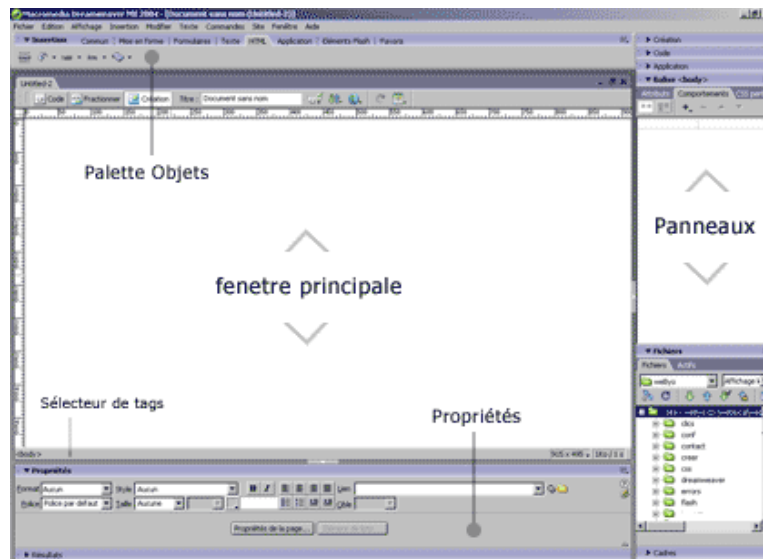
Macromedia Dreamweaver MX 2004 - [Document sans nom (Untitled-2)]
Fichier Edition Affichage Insertion Modifier Texte Commandes Site Fenêtre Aide
▼ Insertion Commun Mise en forme Formulaires Texte HTML Application Eléments Flash Favoris
Untitled-2
Code Fractionner Création Titre : Document sans nom
Palette Objets
fenetre principale
Sélecteur de tags
Propriétés
<body>
▼ Propriétés
Format Aucun Style Aucun
Police Police par défaut Taille Aucune
Lien
Cible
Propriétés de la page... Elément de liste...
▶ Résultats
▶ Création
▶ Code
▶ Application
▼ Balise <body>
Attributs Comportements
Panneaux
▼ Fichiers
Fichiers Actifs
webys Affichage
docs
conf
contact
creer
css
dreamweaver
errors
flash
▶ Cadres